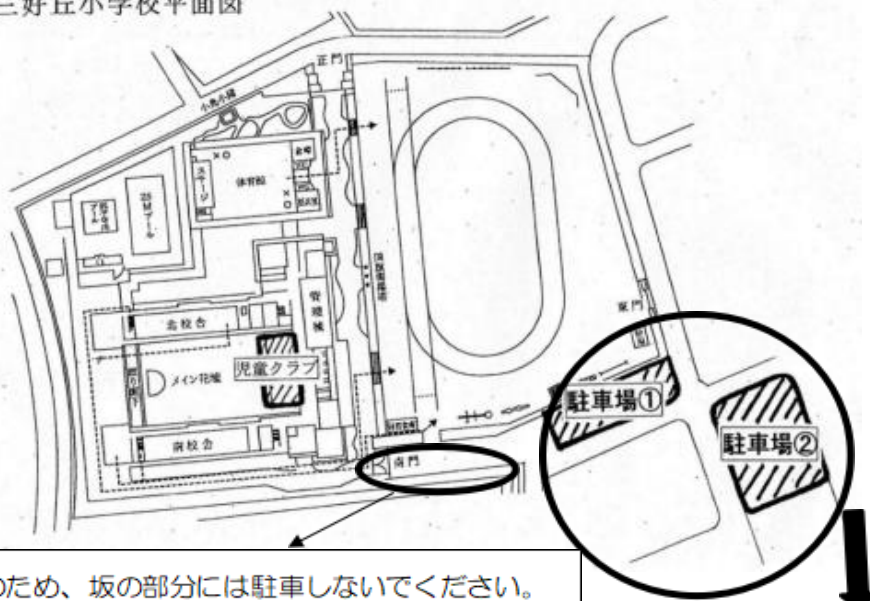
三好丘小学校平面図

正門

小木久橋

ステージ

体育館

×○

×○

25mプール

低学年プール

管理棟

北校舎

児童クラブ

メイン花壇

南校舎

南門

東門

駐車場①

駐車場②

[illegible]のため、坂の部分には駐車しないでください。